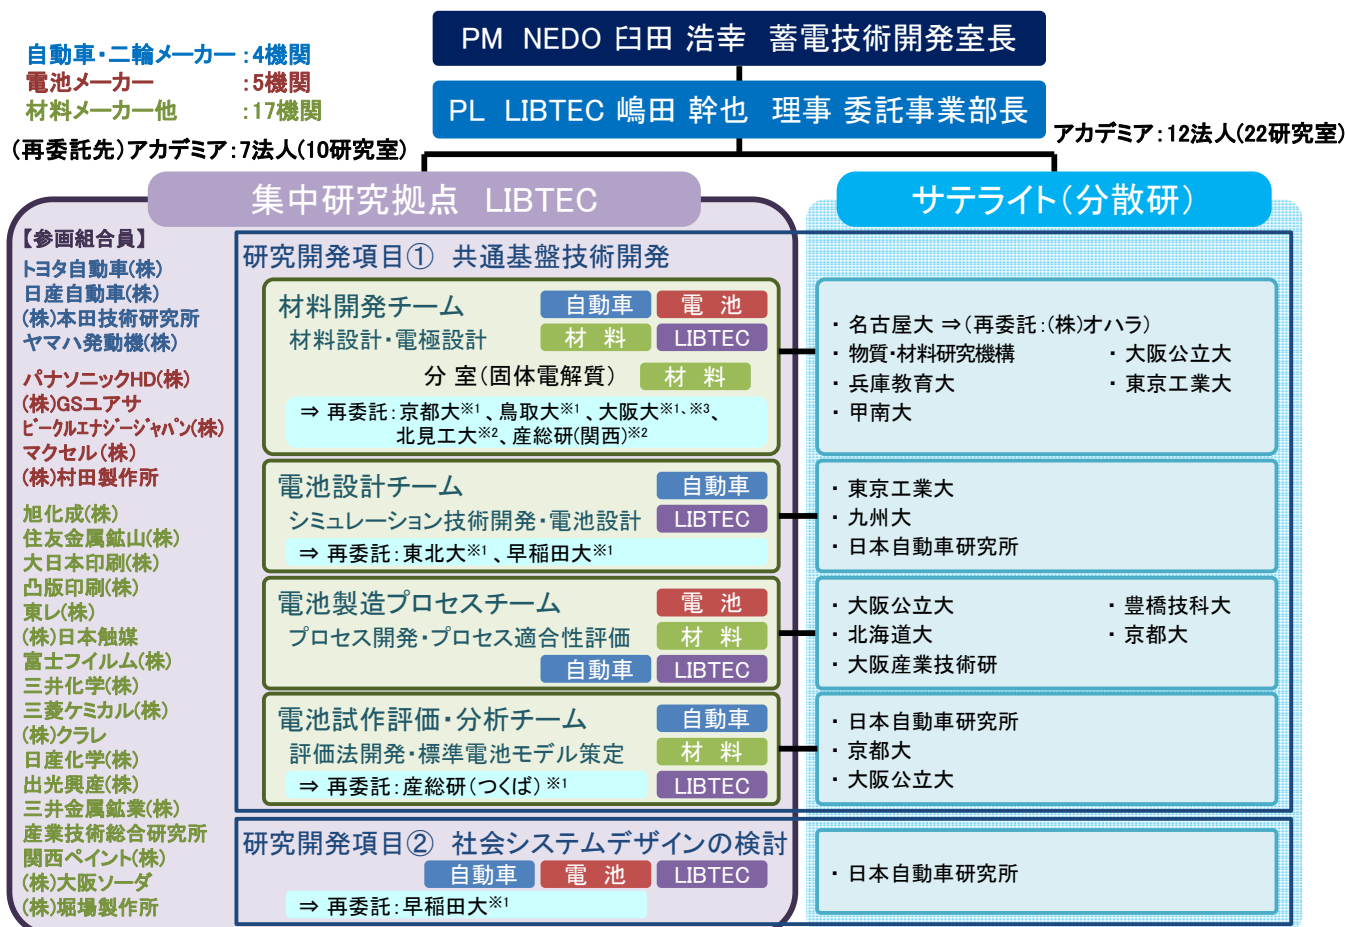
PM NEDO 臼田 浩幸 蓄電技術開発室長

PL LIBTEC 嶋田 幹也 理事 委託事業部長

自動車・二輪メーカー：4機関
電池メーカー：5機関
材料メーカー他：17機関

（再委託先）アカデミア：7法人（10研究室）

アカデミア：12法人（22研究室）

集中研究拠点 LIBTEC

サテライト（分散研）

【参画組合員】
トヨタ自動車(株)
日産自動車(株)
(株)本田技術研究所
ヤマハ発動機(株)

パナソニックHD(株)
(株)GSユアサ
ビークルエナジージャパン(株)
マクセル（株）
(株)村田製作所

旭化成(株)
住友金属鉱山(株)
大日本印刷(株)
凸版印刷(株)
東レ(株)
(株)日本触媒
富士フイルム(株)
三井化学(株)
三菱ケミカル(株)
(株)クラレ
日産化学(株)
出光興産(株)
三井金属鉱業(株)
産業技術総合研究所
関西ペイント(株)
(株)大阪ソーダ
(株)堀場製作所

研究開発項目① 共通基盤技術開発

材料開発チーム
自動車 電池
材料設計・電極設計
材料 LIBTEC
分室（固体電解質） 材料
⇒ 再委託：京都大$^{※1}$、鳥取大$^{※1}$、大阪大$^{※1、※3}$、北見工大$^{※2}$、産総研(関西)$^{※2}$

電池設計チーム
自動車
シミュレーション技術開発・電池設計
LIBTEC
⇒ 再委託：東北大$^{※1}$、早稲田大$^{※1}$

電池製造プロセスチーム
電池
プロセス開発・プロセス適合性評価
材料
自動車 LIBTEC

電池試作評価・分析チーム
自動車
評価法開発・標準電池モデル策定
材料
⇒ 再委託：産総研（つくば）$^{※1}$
LIBTEC

研究開発項目② 社会システムデザインの検討
自動車 電池 LIBTEC
⇒ 再委託：早稲田大$^{※1}$

・名古屋大 ⇒（再委託：(株)オハラ）
・物質・材料研究機構
・兵庫教育大
・甲南大
・大阪公立大
・東京工業大

・東京工業大
・九州大
・日本自動車研究所

・大阪公立大
・北海道大
・大阪産業技術研
・豊橋技科大
・京都大

・日本自動車研究所
・京都大
・大阪公立大

・日本自動車研究所